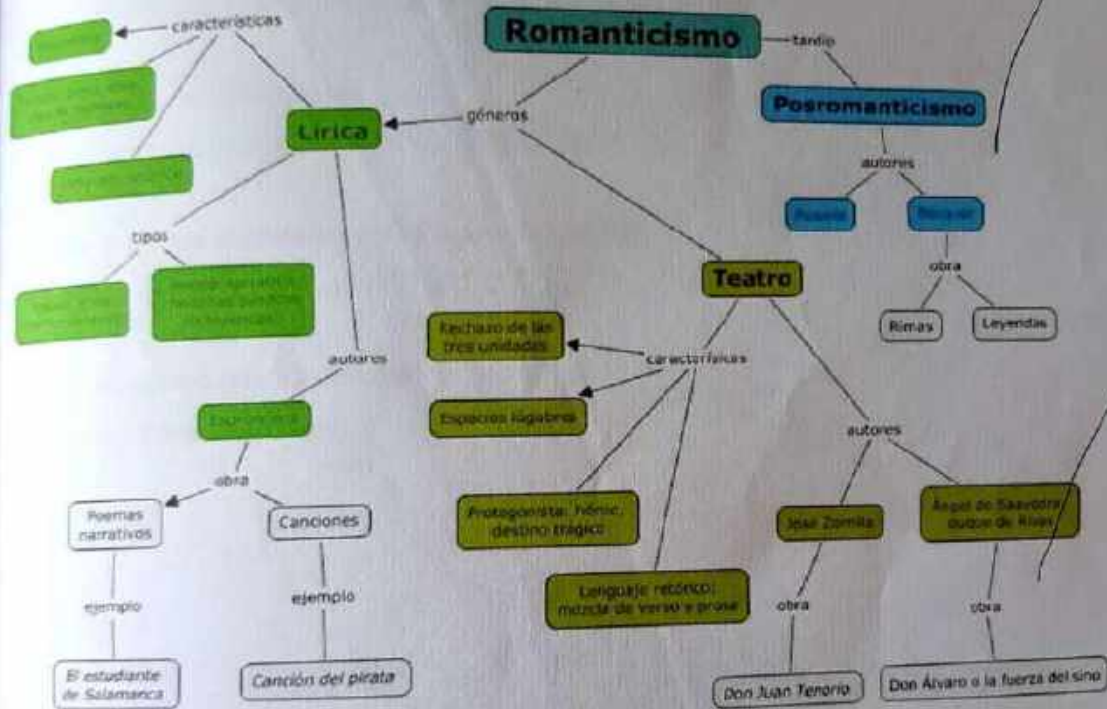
Romanticismo

tardío

Posromanticismo

autores

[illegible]

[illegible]

obra

Rimas

Leyendas

géneros

Lírica

características

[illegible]

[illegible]

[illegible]

tipos

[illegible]

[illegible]

autores

Espronceda

obra

Poemas narrativos

Canciones

ejemplo

ejemplo

El estudiante de Salamanca

Canción del pirata

Teatro

características

Rechazo de las tres unidades

Espacios lúgubres

Protagonista: héroe, destino trágico

Lenguaje retórico; mezcla de verso y prosa

autores

José Zorrilla

Ángel de Saavedra, duque de Rivas

obra

obra

Don Juan Tenorio

Don Álvaro o la fuerza del sino